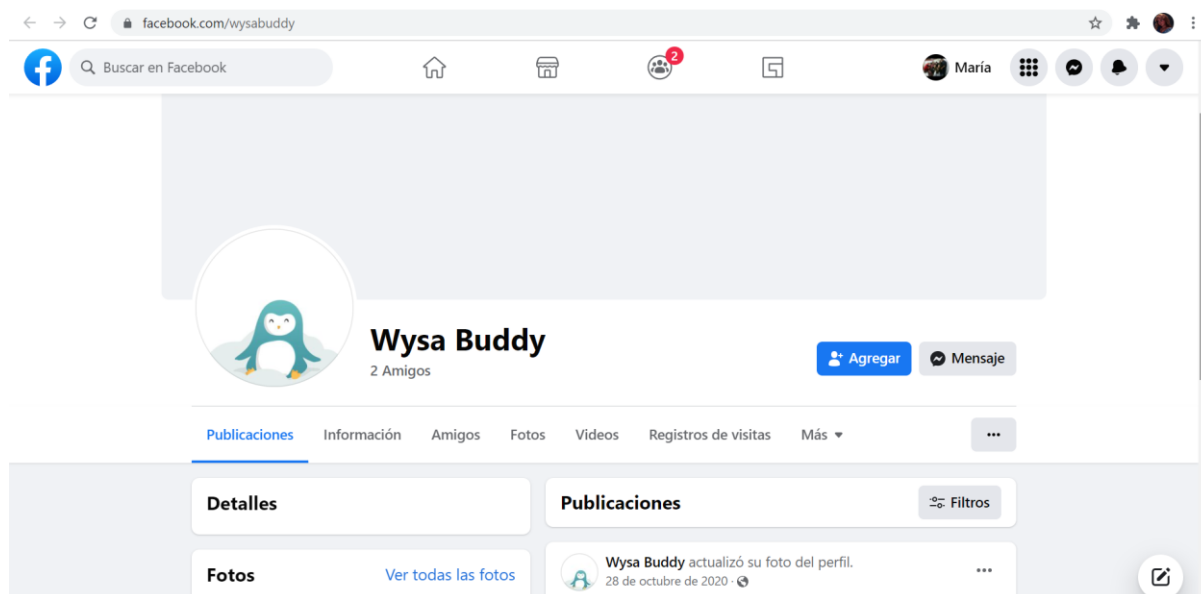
facebook.com/wysabuddy

Buscar en Facebook

2

María

Wysa Buddy

2 Amigos

Agregar

Mensaje

Publicaciones Información Amigos Fotos Videos Registros de visitas Más

...

Detalles

Publicaciones

Filtros

Fotos

Ver todas las fotos

Wysa Buddy actualizó su foto del perfil.

28 de octubre de 2020 ·

...